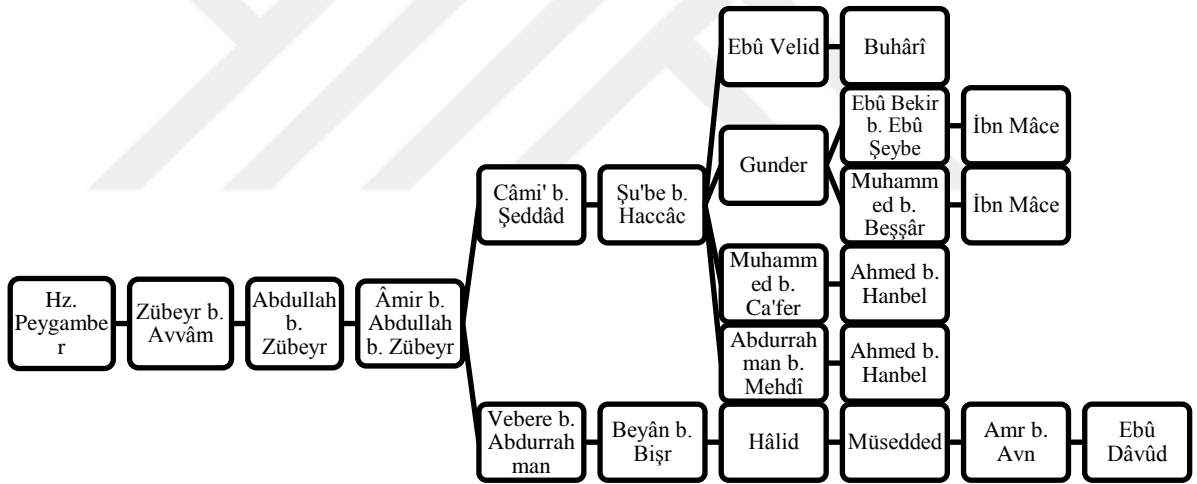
Hz. Peygamber

Zübeyr b. Avvâm

Abdullah b. Zübeyr

Âmir b. Abdullah b. Zübeyr

Câmi' b. Şeddâd

Şu'be b. Haccâc

Ebû Velid

Buhârî

Gunder

Ebû Bekir b. Ebû Şeybe

İbn Mâce

Muhammed b. Beşşâr

İbn Mâce

Muhammed b. Ca'fer

Ahmed b. Hanbel

Abdurrahman b. Mehdî

Ahmed b. Hanbel

Vebere b. Abdurrahman

Beyân b. Bişr

Hâlid

Müsedded

Amr b. Avn

Ebû Dâvûd